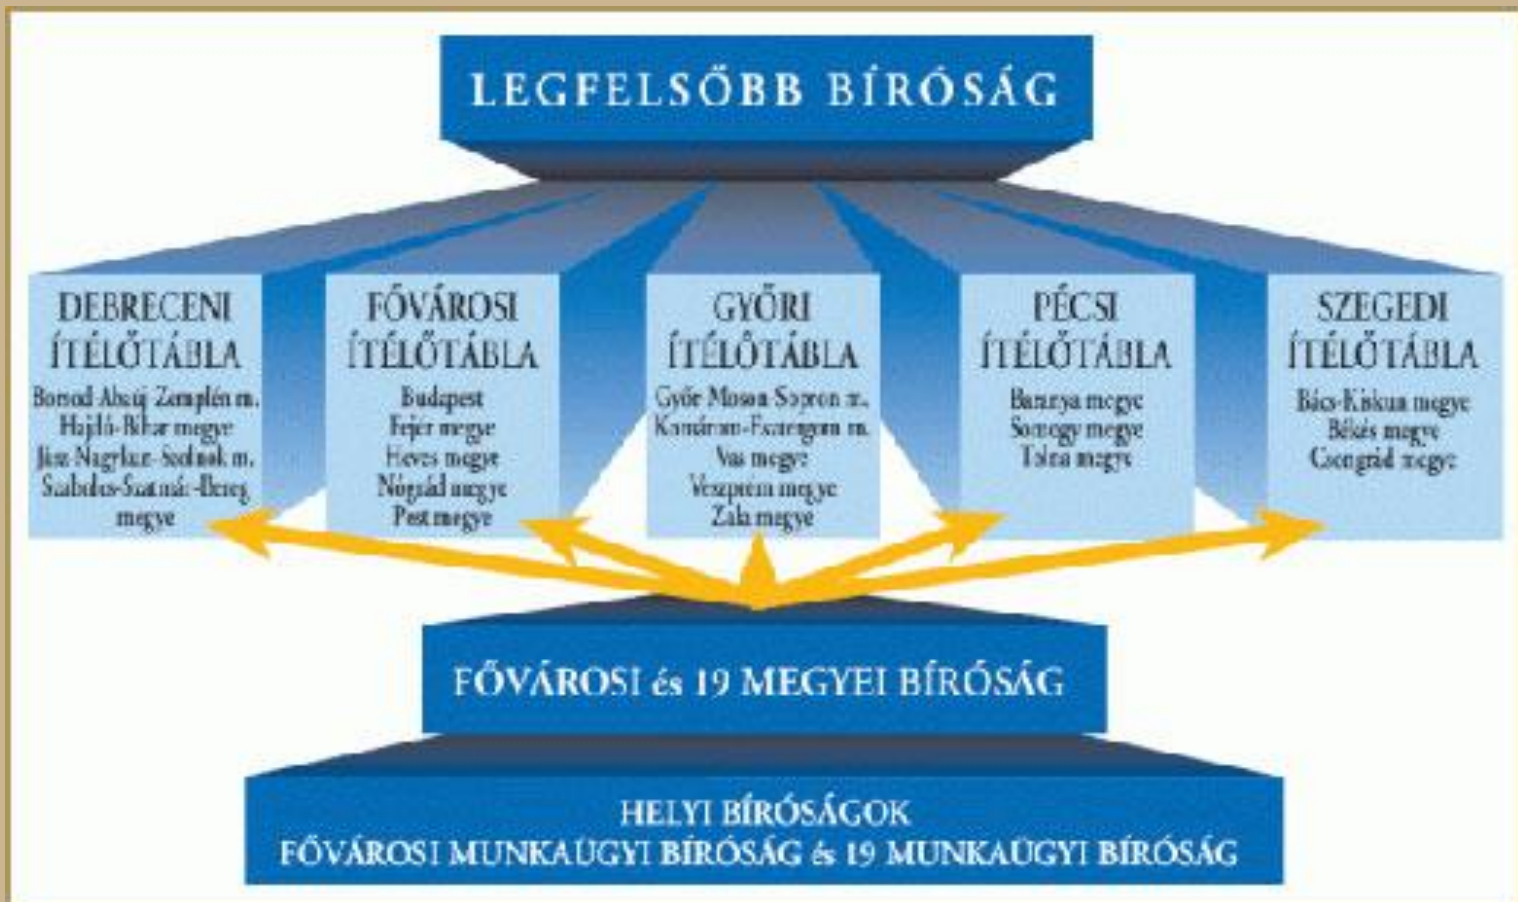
LEGFELSŐBB BÍRÓSÁG

DEBRECENI ÍTÉLŐTÁBLA
Borsod-Abaúj-Zemplén m.
Hajdú-Bihar megye
Jász-Nagykun-Szolnok m.
Szabolcs-Szatmár-Bereg megye

FŐVÁROSI ÍTÉLŐTÁBLA
Budapest
Fejér megye
Heves megye
Nógrád megye
Pest megye

GYŐRI ÍTÉLŐTÁBLA
Győr-Moson-Sopron m.
Komárom-Esztergom m.
Vas megye
Veszprém megye
Zala megye

PÉCSI ÍTÉLŐTÁBLA
Baranya megye
Somogy megye
Tolna megye

SZEGEDI ÍTÉLŐTÁBLA
Bács-Kiskun megye
Békés megye
Csongrád megye

FŐVÁROSI és 19 MEGYEI BÍRÓSÁG

HELYI BÍRÓSÁGOK
FŐVÁROSI MUNKAÜGYI BÍRÓSÁG és 19 MUNKAÜGYI BÍRÓSÁG